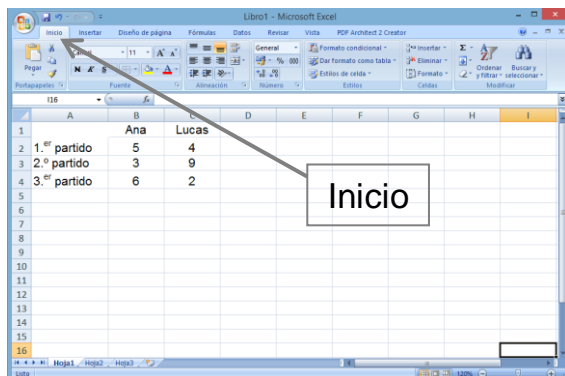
Libro1 - Microsoft Excel

Inicio Insertar Diseño de página Fórmulas Datos Revisar Vista PDF Architect 2 Creator

Pegar
Portapapeles
Calibri 11
N K S
Fuente
Alineación
General
% 000
Número
Formato condicional
Dar formato como tabla
Estilos de celda
Estilos
Insertar
Eliminar
Formato
Celdas
Ordenar y filtrar
Buscar y seleccionar
Modificar

I16 $f_x$

| | A | B | C | D | E | F | G | H | I |
|---|---|---|---|---|---|---|---|---|---|
| 1 | | Ana | Lucas | | | | | | |
| 2 | 1.$^{er}$ partido | 5 | 4 | | | | | | |
| 3 | 2.$^{o}$ partido | 3 | 9 | | | | | | |
| 4 | 3.$^{er}$ partido | 6 | 2 | | | | | | |
| 5 | | | | | | | | | |
| 6 | | | | | | | | | |
| 7 | | | | | | | | | |
| 8 | | | | | | | | | |
| 9 | | | | | | | | | |
| 10 | | | | | | | | | |
| 11 | | | | | | | | | |
| 12 | | | | | | | | | |
| 13 | | | | | | | | | |
| 14 | | | | | | | | | |
| 15 | | | | | | | | | |
| 16 | | | | | | | | | |

Inicio

Hoja1 Hoja2 Hoja3
Listo 120%